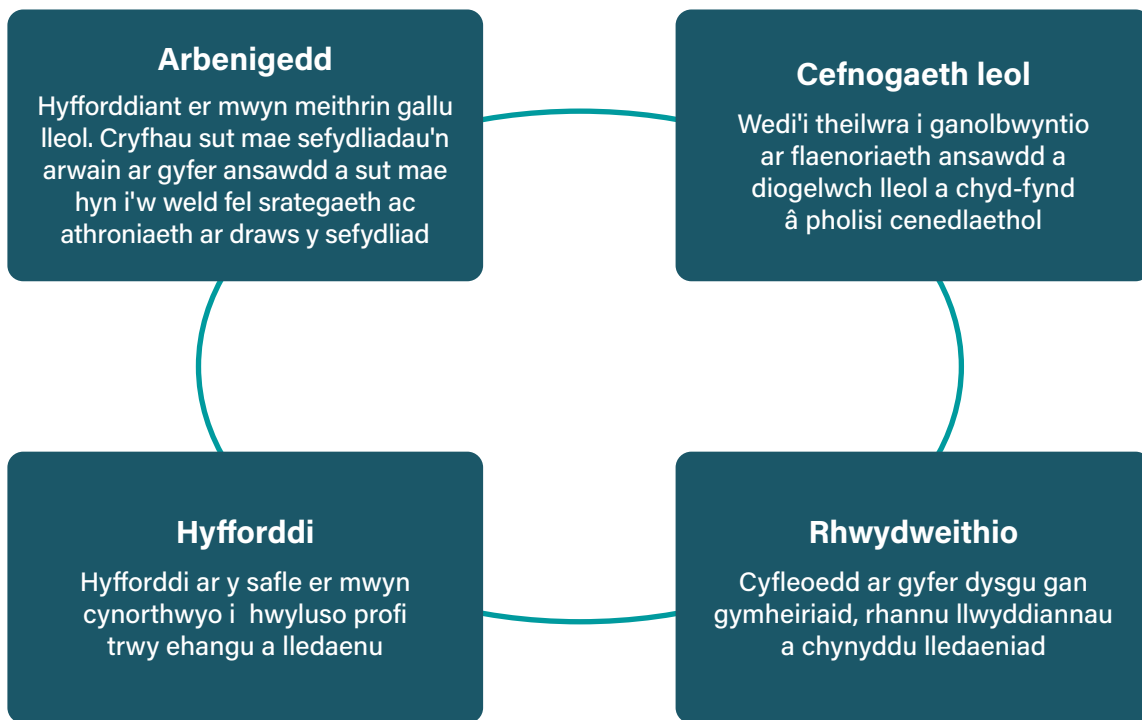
Arbenigedd

Hyfforddiant er mwyn meithrin gallu lleol. Cryfhau sut mae sefydliadau'n arwain ar gyfer ansawdd a sut mae hyn i'w weld fel srategaeth ac athroniaeth ar draws y sefydliad

Cefnogaeth leol

Wedi'i theilwra i ganolbwyntio ar flaenoriaeth ansawdd a diogelwch lleol a chyd-fynd â pholisi cenedlaethol

Hyfforddi

Hyfforddi ar y safle er mwyn cynorthwyo i hwyluso profi trwy ehangu a lledaenu

Rhwydweithio

Cyfleoedd ar gyfer dysgu gan gymheiriaid, rhannu llwyddiannau a chynyddu lledaeniad